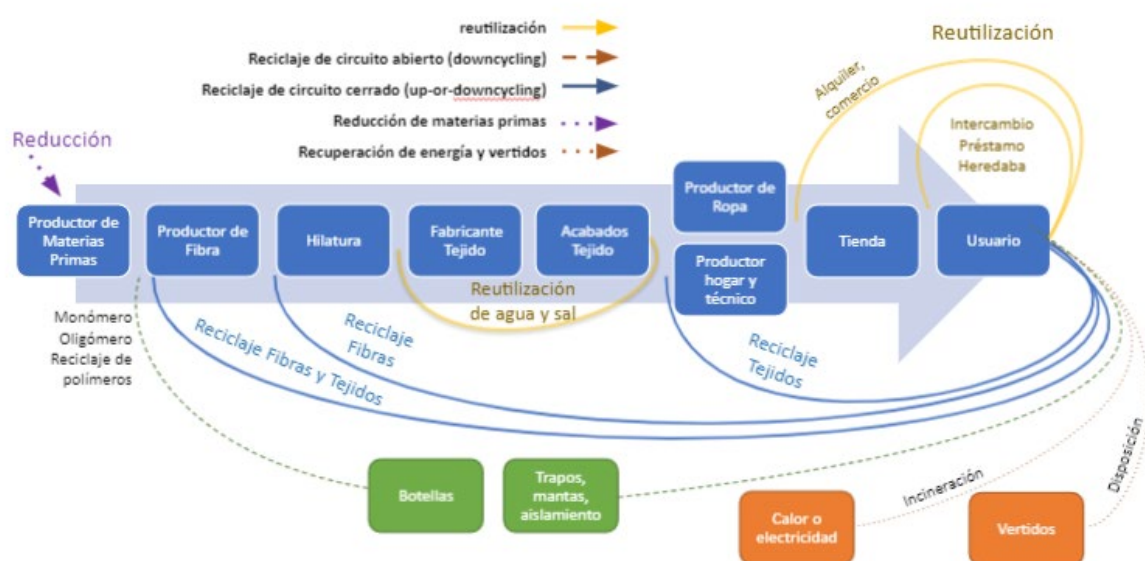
reutilización

Reciclaje de circuito abierto (downcycling)

Reciclaje de circuito cerrado (up-or-downcycling)

Reducción de materias primas

Recuperación de energía y vertidos

Reducción

Reutilización

Alquiler, comercio

Intercambio
Préstamo
Heredaba

Productor de Materias Primas

Productor de Fibra

Hilatura

Fabricante Tejido

Acabados Tejido

Productor de Ropa

Productor hogar y técnico

Tienda

Usuario

Reutilización de agua y sal

Monómero
Oligómero
Reciclaje de polímeros

Reciclaje Fibras y Tejidos

Reciclaje Fibras

Reciclaje Tejidos

Botellas

Trapos, mantas, aislamiento

Incineración

Disposición

Calor o electricidad

Vertidos